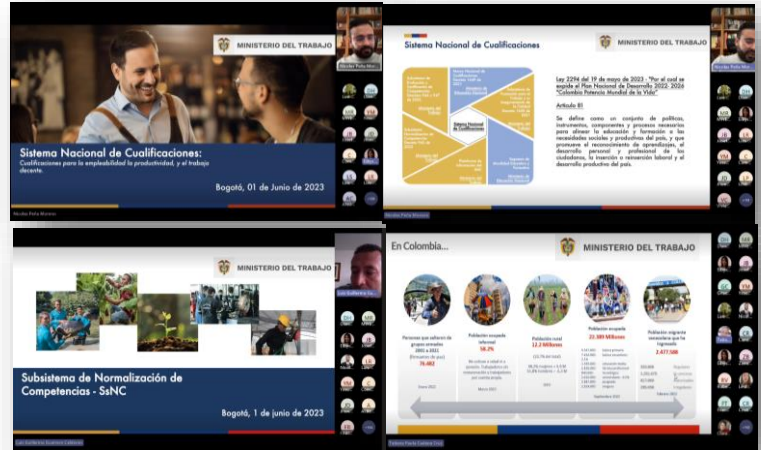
MINISTERIO DEL TRABAJO

Sistema Nacional de Cualificaciones:
Cualificaciones para la empleabilidad la productividad, y el trabajo decente.

Bogotá, 01 de Junio de 2023

Nicolas Peña Moreno

Sistema Nacional de Cualificaciones

MINISTERIO DEL TRABAJO

Sistema Nacional de Cualificaciones

Ley 2294 del 19 de mayo de 2023 - "Por el cual se expide el Plan Nacional de Desarrollo 2022-2026 "Colombia Potencia Mundial de la Vida""

Artículo 81

Se define como un conjunto de políticas, instrumentos, componentes y procesos necesarios para alinear la educación y formación a las necesidades sociales y productivas del país, y que promueve el reconocimiento de aprendizajes, el desarrollo personal y profesional de los ciudadanos, la inserción o reinserción laboral y el desarrollo productivo del país.

MINISTERIO DEL TRABAJO

Subsistema de Normalización de Competencias - SsNC

Bogotá, 1 de junio de 2023

En Colombia...

MINISTERIO DEL TRABAJO

76.482

58.2%

12.2 Millones

22.389 Millones

2.477.588